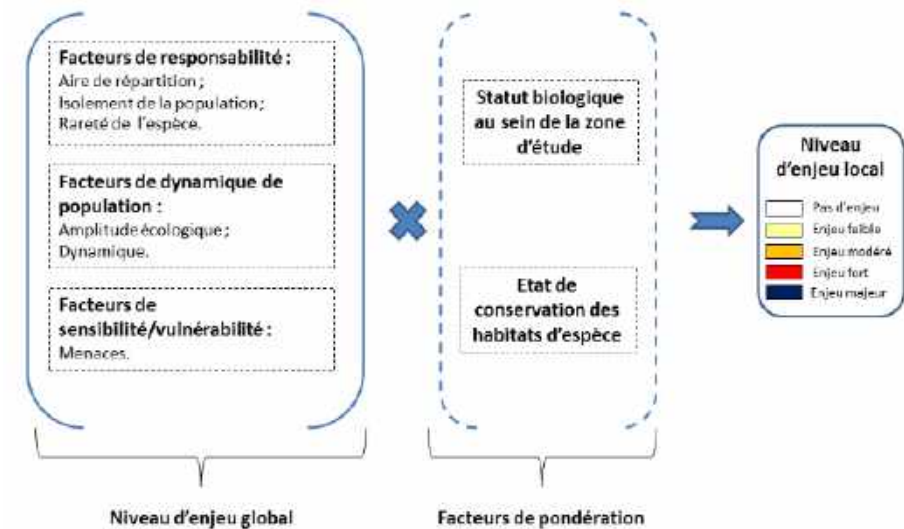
Facteurs de responsabilité :
Aire de répartition ;
Isolement de la population;
Rareté de l'espèce.

Facteurs de dynamique de population :
Amplitude écologique ;
Dynamique.

Facteurs de sensibilité/vulnérabilité :
Menaces.

Statut biologique au sein de la zone d'étude

Etat de conservation des habitats d'espèce

Niveau d'enjeu local

Pas d'enjeu
Enjeu faible
Enjeu modéré
Enjeu fort
Enjeu majeur

Niveau d'enjeu global

Facteurs de pondération